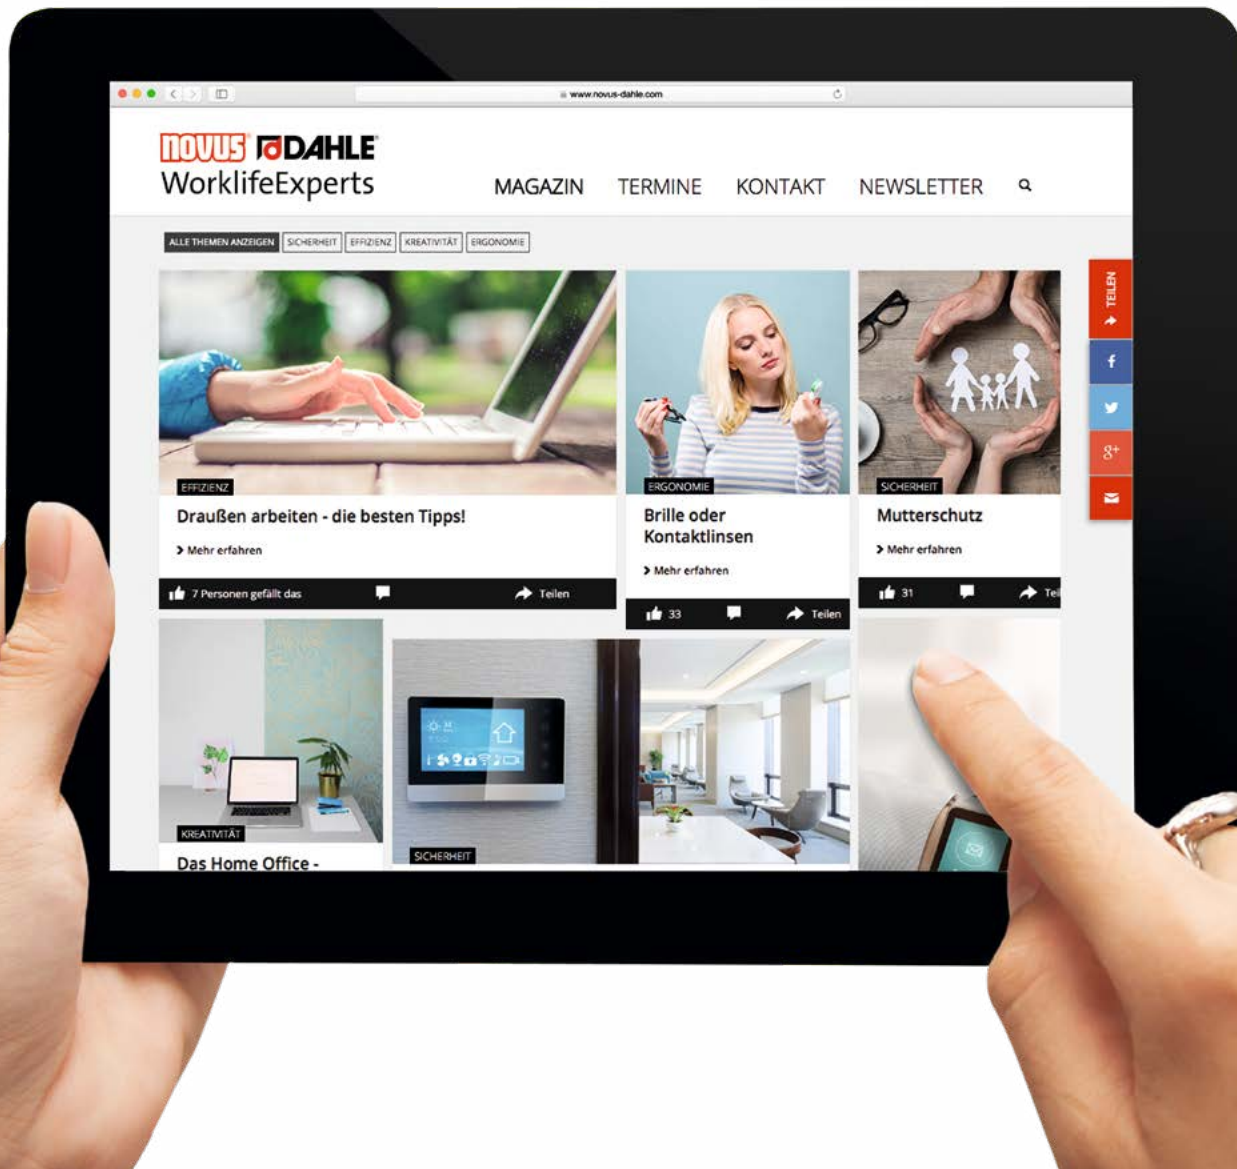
www.novus-dahle.com

novus DAHLE
WorklifeExperts

MAGAZIN TERMINE KONTAKT NEWSLETTER

ALLE THEMEN ANZEIGEN SICHERHEIT EFFIZIENZ KREATIVITÄT ERGONOMIE

TEILEN

EFFIZIENZ
Draußen arbeiten - die besten Tipps!
Mehr erfahren
7 Personen gefällt das Teilen

ERGONOMIE
Brille oder Kontaktlinsen
Mehr erfahren
33 Teilen

SICHERHEIT
Mutterschutz
Mehr erfahren
31 Tei

KREATIVITÄT
Das Home Office -

SICHERHEIT